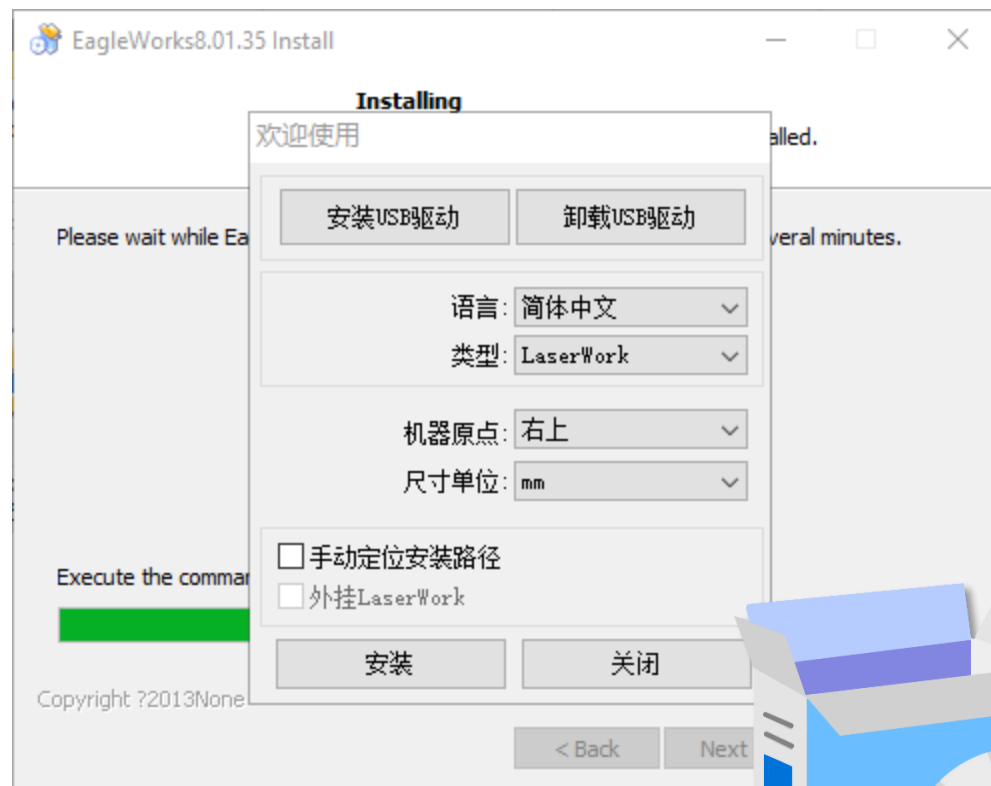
EagleWorks8.01.35 Install

Installing

alled.

Please wait while Ea

veral minutes.

Execute the comman

Copyright ?2013None

< Back

Next

欢迎使用

安装USB驱动

卸载USB驱动

语言: 简体中文

类型: LaserWork

机器原点: 右上

尺寸单位: mm

手动定位安装路径

外挂LaserWork

安装

关闭